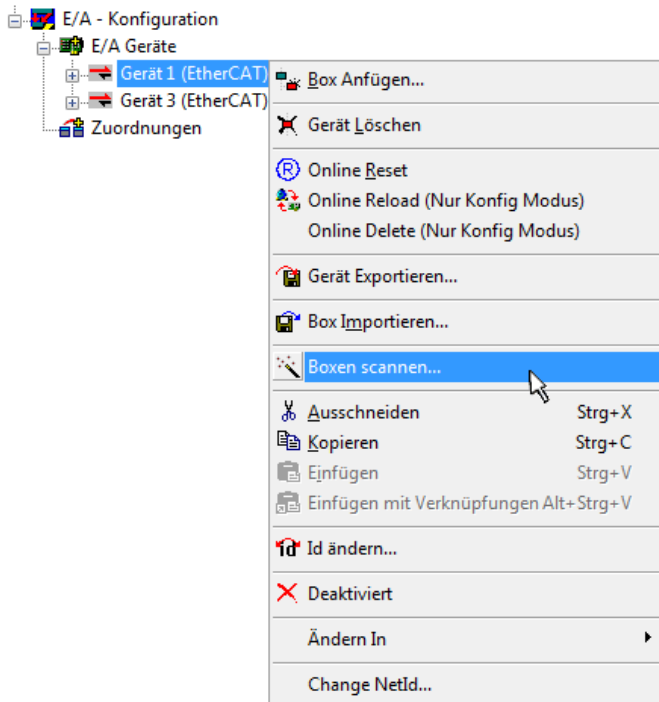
E/A - Konfiguration
E/A Geräte
Gerät 1 (EtherCAT)
Gerät 3 (EtherCAT)
Zuordnungen

Box Anfügen...
Gerät Löschen
Online Reset
Online Reload (Nur Konfig Modus)
Online Delete (Nur Konfig Modus)
Gerät Exportieren...
Box Importieren...
Boxen scannen...
Ausschneiden Strg+X
Kopieren Strg+C
Einfügen Strg+V
Einfügen mit Verknüpfungen Alt+Strg+V
Id ändern...
Deaktiviert
Ändern In
Change NetId...